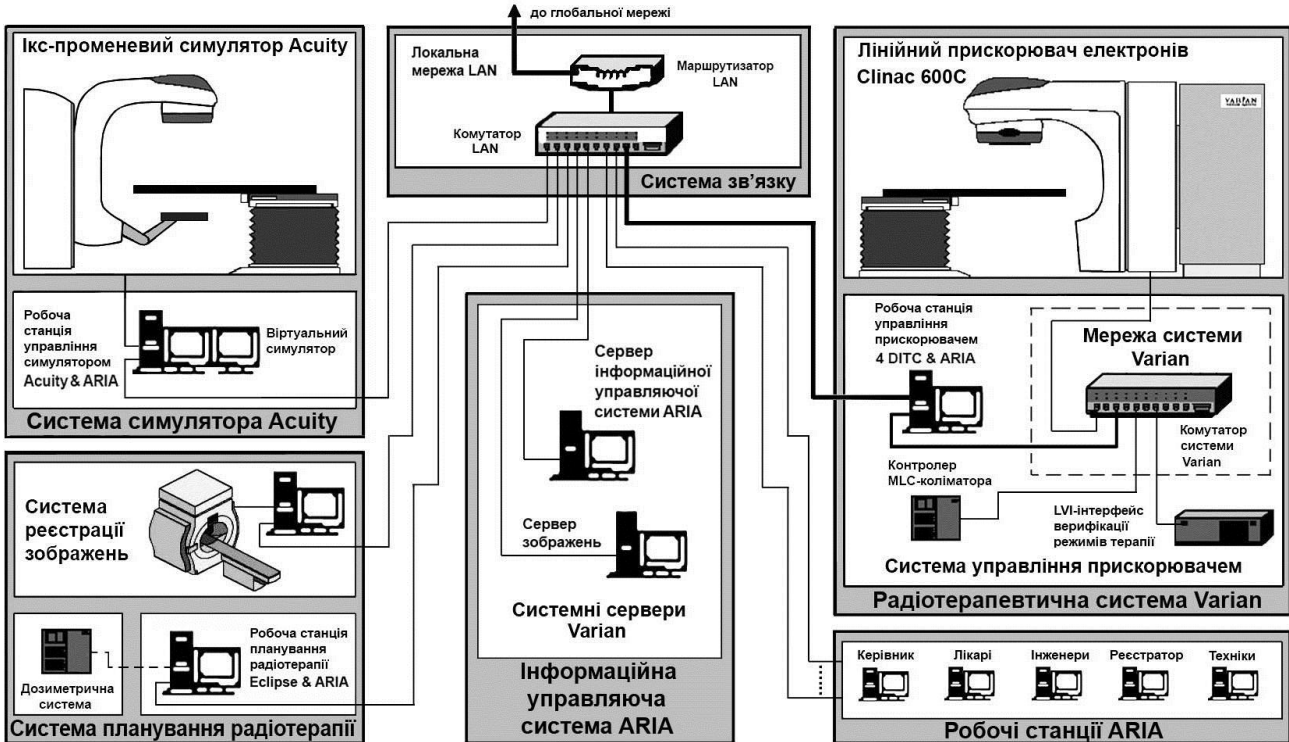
до глобальної мережі

Ікс-променевий симулятор Acuity

Робоча станція управління симулятором Acuity & ARIA

Віртуальний симулятор

Система симулятора Acuity

Локальна мережа LAN

Маршрутизатор LAN

Комутатор LAN

Система зв'язку

Лінійний прискорювач електронів Clinac 600C

VARIAN

Робоча станція управління прискорювачем 4 DITC & ARIA

Мережа системи Varian

Комутатор системи Varian

Контролер MLC-коліматора

LVI-інтерфейс верифікації режимів терапії

Система управління прискорювачем

Радіотерапевтична система Varian

Сервер інформаційної управляючої системи ARIA

Сервер зображень

Системні сервери Varian

Інформаційна управляюча система ARIA

Система реєстрації зображень

Дозиметрична система

Робоча станція планування радіотерапії Eclipse & ARIA

Система планування радіотерапії

Керівник

Лікарі

Інженери

Реєстратор

Техніки

Робочі станції ARIA